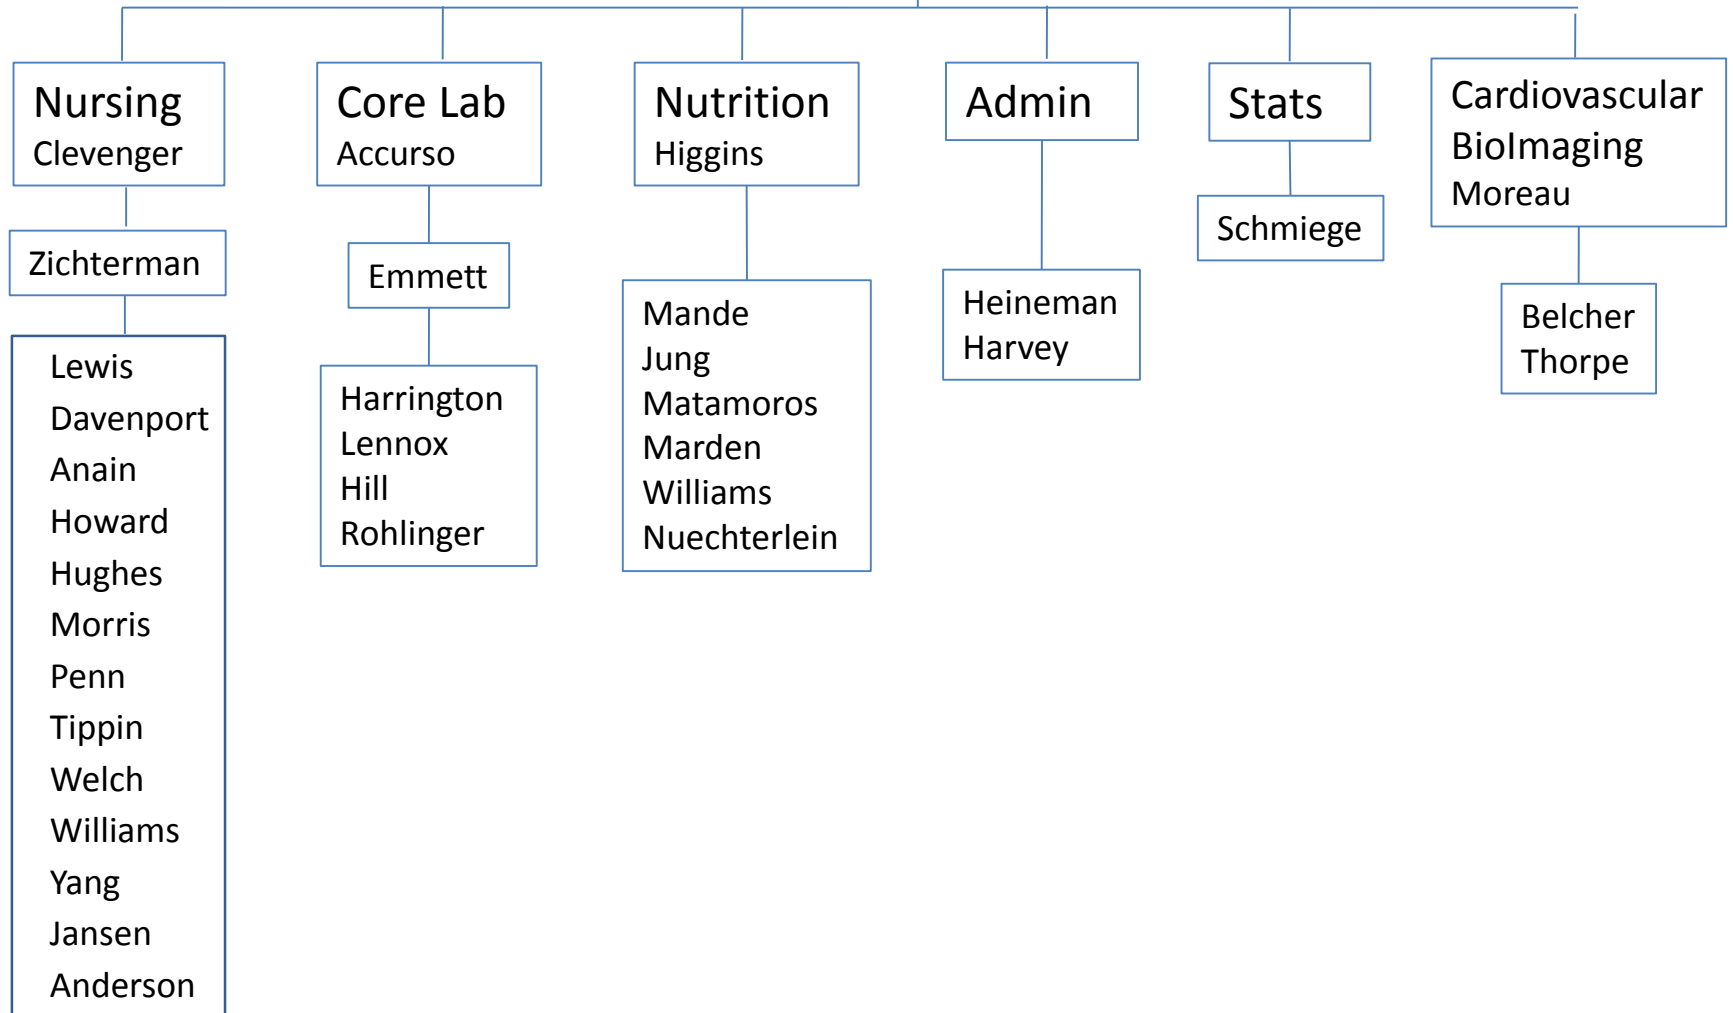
Nursing
Clevenger

Zichterman

Lewis
Davenport
Anain
Howard
Hughes
Morris
Penn
Tippin
Welch
Williams
Yang
Jansen
Anderson

Core Lab
Accurso

Emmett

Harrington
Lennox
Hill
Rohlinger

Nutrition
Higgins

Mande
Jung
Matamoros
Marden
Williams
Nuechterlein

Admin

Heineman
Harvey

Stats

Schmiege

Cardiovascular
BioImaging
Moreau

Belcher
Thorpe